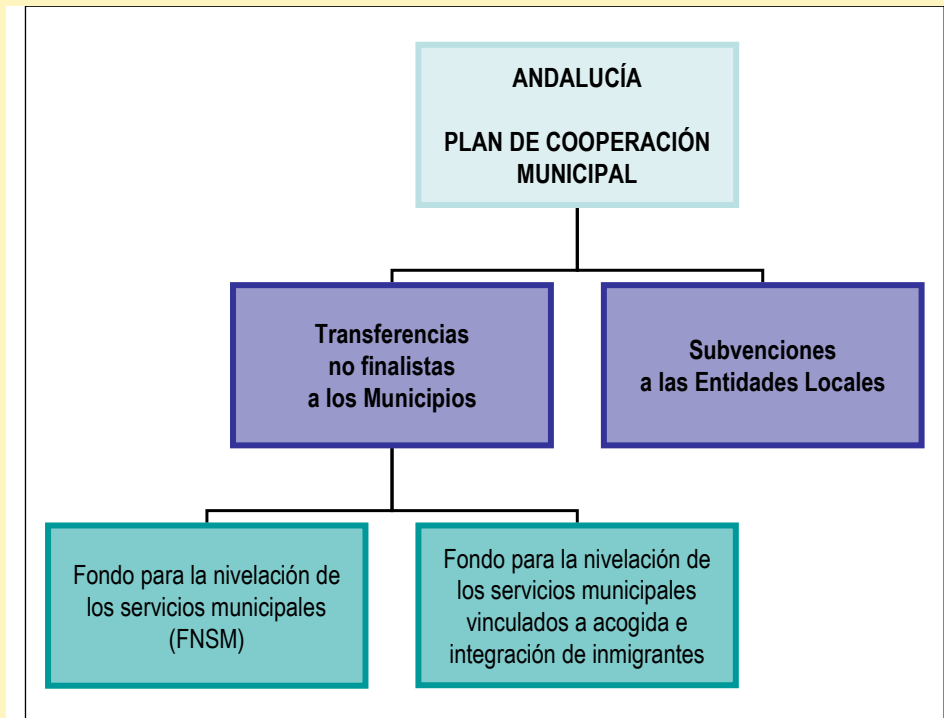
ANDALUCÍA

PLAN DE COOPERACIÓN MUNICIPAL

Transferencias no finalistas a los Municipios

Subvenciones a las Entidades Locales

Fondo para la nivelación de los servicios municipales (FNSM)

Fondo para la nivelación de los servicios municipales vinculados a acogida e integración de inmigrantes